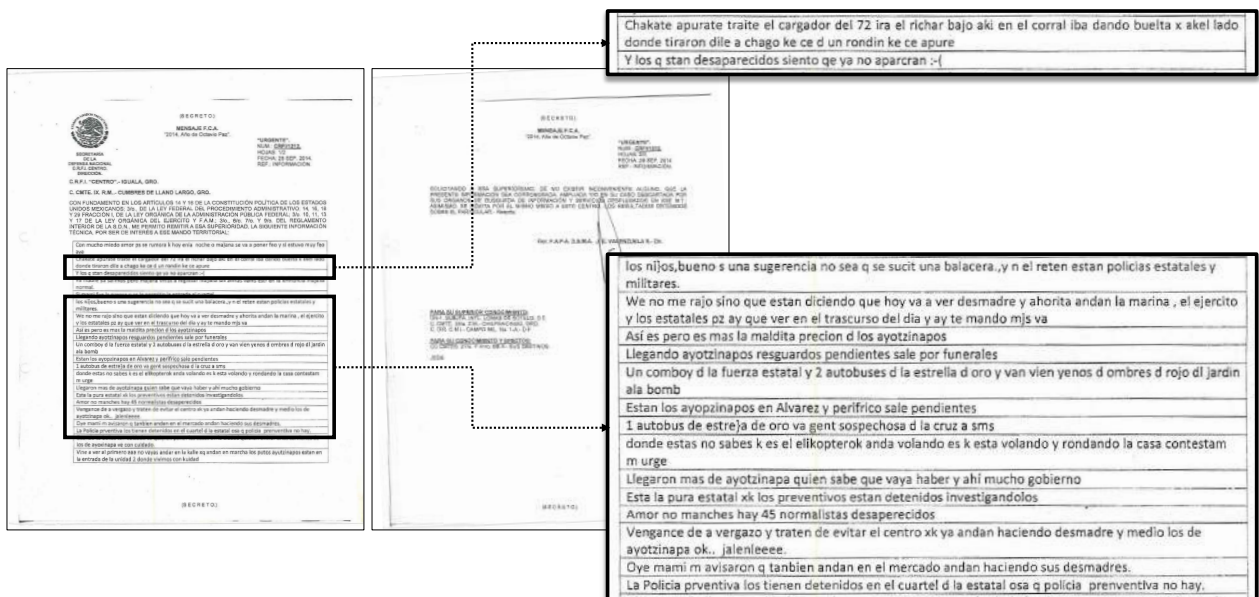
Chakate apurate traite el cargador del 72 ira el richar bajo aki en el corral iba dando buelta x akel lado donde tiraron dile a chago ke ce d un rondin ke ce apure

Y los q stan desaparecidos siento qe ya no aparcran :-(

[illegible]

(SECRETO)

MENSAJE F.C.A.

"2014, Año de Octavio Paz"

"URGENTE"

NUM.: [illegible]

HORAS: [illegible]

FECHA: 28 SEP. 2014.

REF.: INFORMACIÓN.

SECRETARIA DE LA DEFENSA NACIONAL

C.R.F.I. "CENTRO".- IGUALA, GRO.

C. CMTE. IX. R.M.- CUMBRES DE LLANO LARGO, GRO.

CON FUNDAMENTO EN LOS ARTICULOS 14 Y 16 DE LA CONSTITUCIÓN POLÍTICA DE LOS ESTADOS UNIDOS MEXICANOS; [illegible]

(SECRETO)

los ni]os,bueno s una sugerencia no sea q se sucit una balacera.,y n el reten estan policias estatales y miltares.

We no me rajo sino que estan diciendo que hoy va a ver desmadre y ahorita andan la marina , el ejercito y los estatales pz ay que ver en el trascurso del dia y ay te mando mjs va

Así es pero es mas la maldita precion d los ayotzinapos

Llegando ayotzinapos resguardos pendientes sale por funerales

Un comboy d la fuerza estatal y 2 autobuses d la estrella d oro y van vien yenos d ombres d rojo dl jardin ala bomb

Estan los ayopzinapos en Alvarez y perifrico sale pendientes

1 autobus de estre)a de oro va gent sospechosa d la cruz a sms

donde estas no sabes k es el elikopterok anda volando es k esta volando y rondando la casa contestam m urge

Llegaron mas de ayotzinapa quien sabe que vaya haber y ahí mucho gobierno

Esta la pura estatal xk los preventivos estan detenidos investigandolos

Amor no manches hay 45 normalistas desaperecidos

Vengance de a vergazo y traten de evitar el centro xk ya andan haciendo desmadre y medio los de ayotzinapa ok.. jalenleeee.

Oye mami m avisaron q tanbien andan en el mercado andan haciendo sus desmadres.

La Policia prvenvtiva los tienen detenidos en el cuartel d la estatal osa q policia prenventiva no hay.

(SECRETO)

(SECRETO)

MENSAJE F.C.A.

"2014, Año de Octavio Paz"

"URGENTE"

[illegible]

(SECRETO)